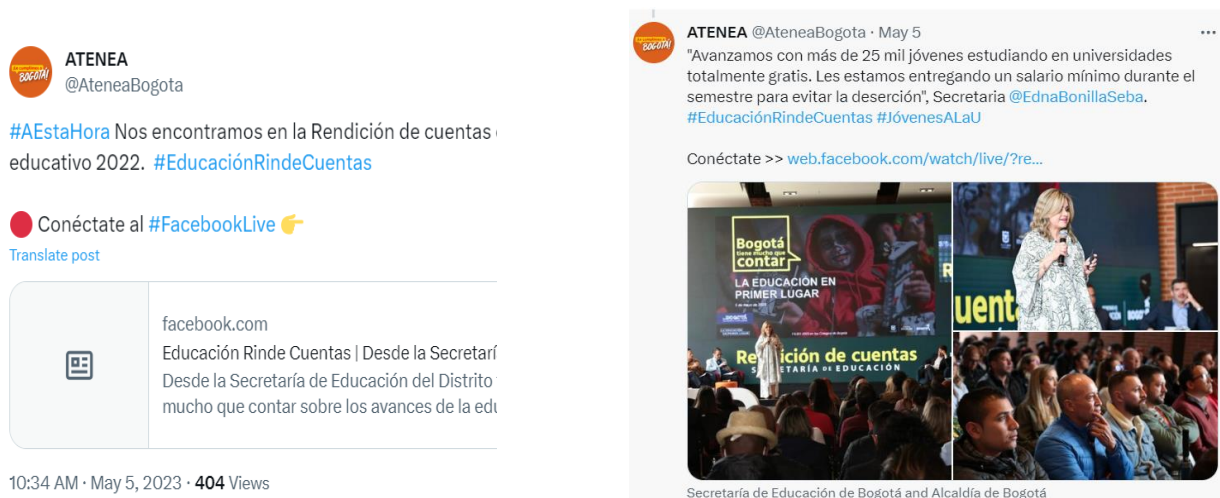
BOGOTÁ

ATENEA
@AteneaBogota

#AEstaHora Nos encontramos en la Rendición de cuentas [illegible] educativo 2022. #EducaciónRindeCuentas

🔴 Conéctate al #FacebookLive 👉

Translate post

facebook.com
Educación Rinde Cuentas | Desde la Secretarí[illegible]
Desde la Secretaría de Educación del Distrito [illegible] mucho que contar sobre los avances de la edu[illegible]

10:34 AM · May 5, 2023 · 404 Views

BOGOTÁ

ATENEA @AteneaBogota · May 5
"Avanzamos con más de 25 mil jóvenes estudiando en universidades totalmente gratis. Les estamos entregando un salario mínimo durante el semestre para evitar la deserción", Secretaria @EdnaBonillaSeba.
#EducaciónRindeCuentas #JóvenesALaU

Conéctate >> web.facebook.com/watch/live/?re...

Bogotá tiene mucho que contar
LA EDUCACIÓN EN PRIMER LUGAR
Rendición de cuentas
SECRETARÍA DE EDUCACIÓN
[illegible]uenta

Secretaría de Educación de Bogotá and Alcaldía de Bogotá